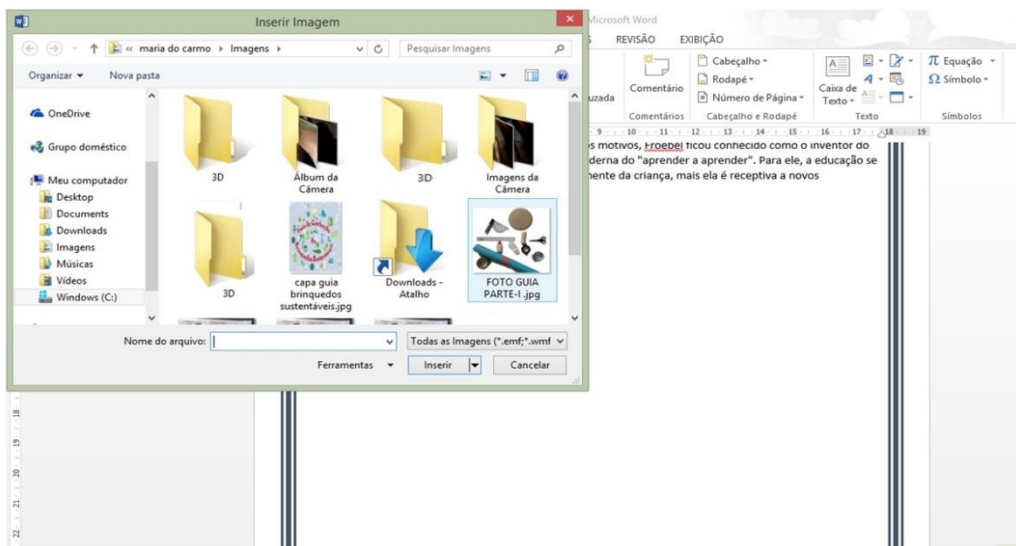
Inserir Imagem

« maria do carmo › Imagens ›

Pesquisar Imagens

Organizar ▾ Nova pasta

OneDrive

Grupo doméstico

Meu computador
Desktop
Documents
Downloads
Imagens
Músicas
Vídeos
Windows (C:)

3D

Álbum da Câmera

3D

Imagens da Câmera

3D

capa guia brinquedos sustentáveis.jpg

Downloads - Atalho

FOTO GUIA PARTE-I .jpg

Nome do arquivo:

Todas as Imagens (*.emf;*.wmf

Ferramentas ▾

Inserir

Cancelar

Microsoft Word

S REVISÃO EXIBIÇÃO

uzada

Comentário

Comentários

Cabeçalho ▾

Rodapé ▾

Número de Página ▾

Cabeçalho e Rodapé

Caixa de Texto ▾

Texto

π Equação ▾

Ω Símbolo ▾

Símbolos

9 · 10 · 11 · 12 · 13 · 14 · 15 · 16 · 17 · 18 · 19

s motivos, Froebel ficou conhecido como o inventor do derna do "aprender a aprender". Para ele, a educação se nente da criança, mais ela é receptiva a novos

18 · 19 · 20 · 21 · 22